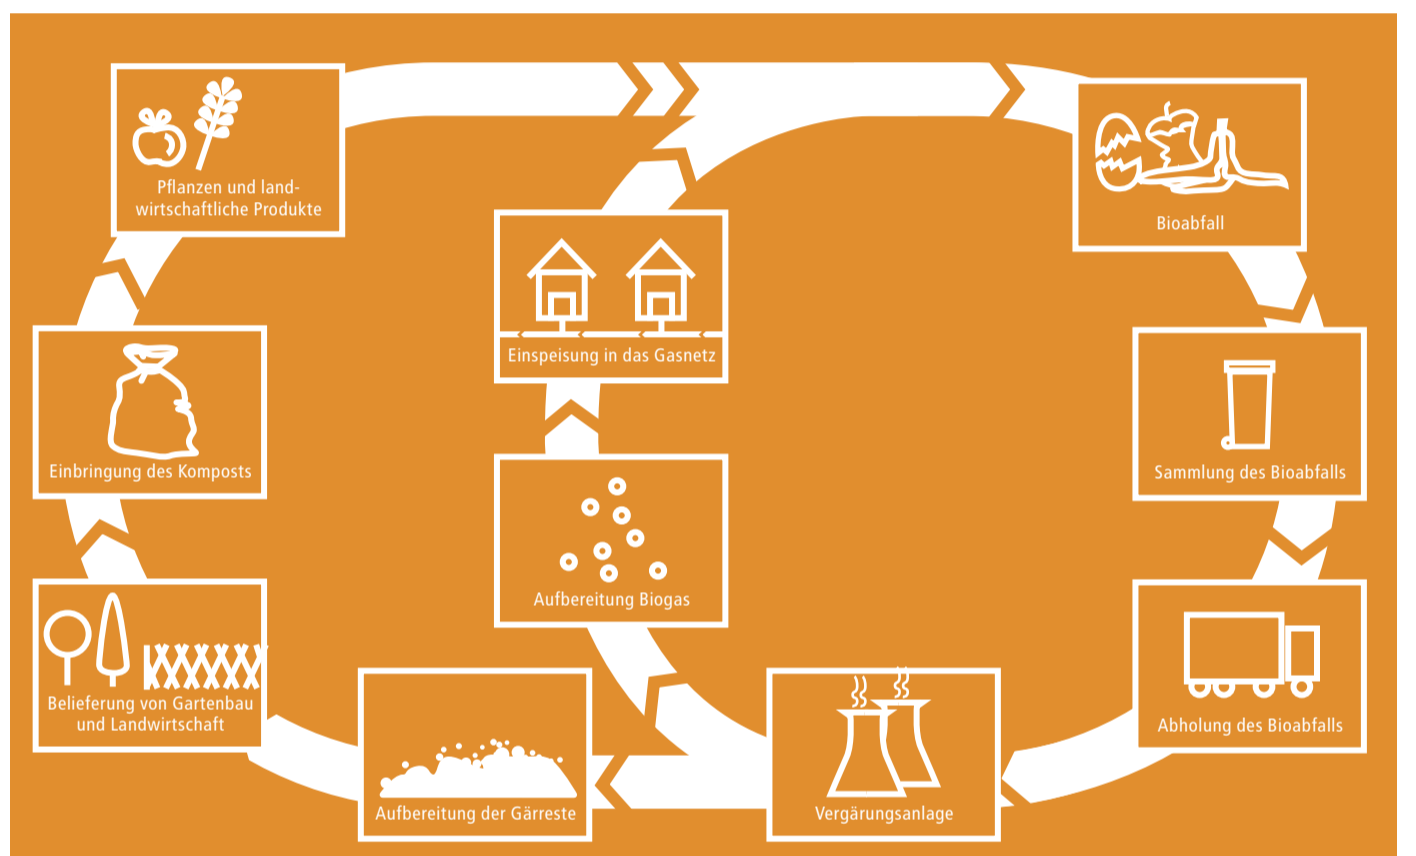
Pflanzen und landwirtschaftliche Produkte

Bioabfall

Einspeisung in das Gasnetz

Einbringung des Komposts

Sammlung des Bioabfalls

Aufbereitung Biogas

Belieferung von Gartenbau und Landwirtschaft

Abholung des Bioabfalls

Aufbereitung der Gärreste

Vergärungsanlage